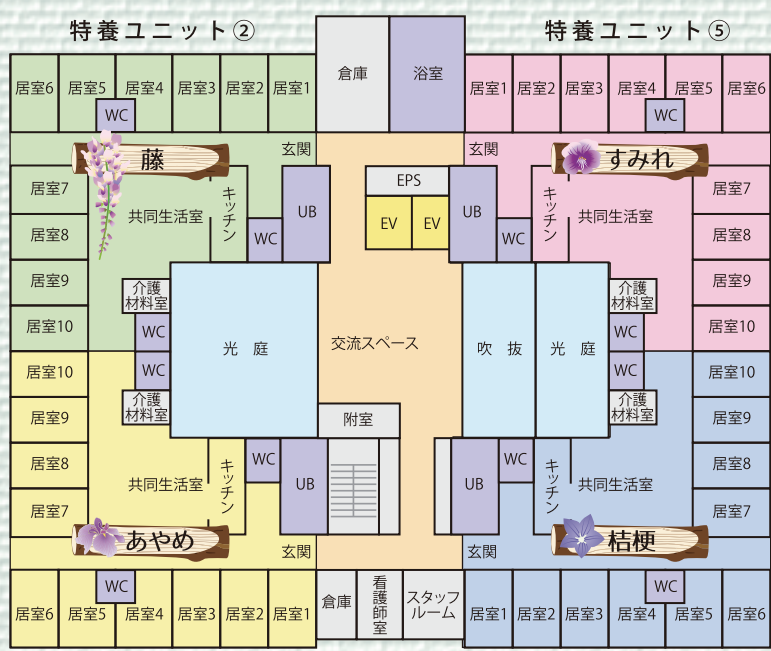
特養ユニット②

特養ユニット⑤

居室6 居室5 居室4 居室3 居室2 居室1

WC

倉庫

浴室

居室1 居室2 居室3 居室4 居室5 居室6

WC

藤

玄関

玄関

すみれ

居室7

キッチン

共同生活室

UB

EPS

UB

キッチン

共同生活室

居室7

居室8

WC

EV EV

WC

居室8

居室9

居室9

介護材料室

介護材料室

居室10

WC

光庭

交流スペース

吹抜

光庭

WC

居室10

居室10

WC

WC

居室10

介護材料室

介護材料室

居室9

附室

居室9

WC

WC

居室8

キッチン

キッチン

居室8

共同生活室

UB

UB

共同生活室

居室7

居室7

あやめ

桔梗

玄関

玄関

WC

WC

居室6 居室5 居室4 居室3 居室2 居室1

倉庫

看護師室

スタッフルーム

居室1 居室2 居室3 居室4 居室5 居室6